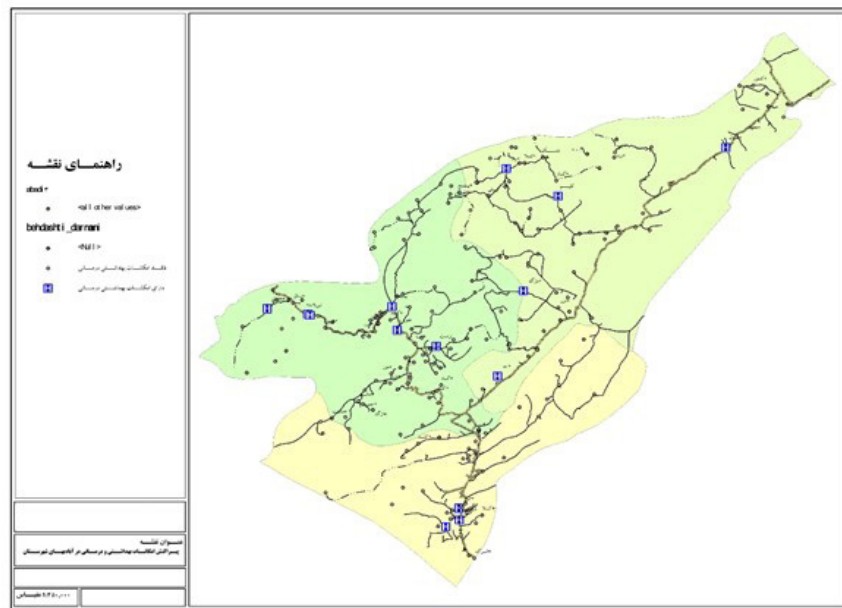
راهنمای نقشه

abadi

<all other values>

behdashti_darmani

<Null>

فاقد امکانات بهداشتی درمانی

دارای امکانات بهداشتی درمانی

H

عنوان نقشه

پراکنش امکانات بهداشتی و درمانی در آبادیهای شهرستان

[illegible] مقیاس